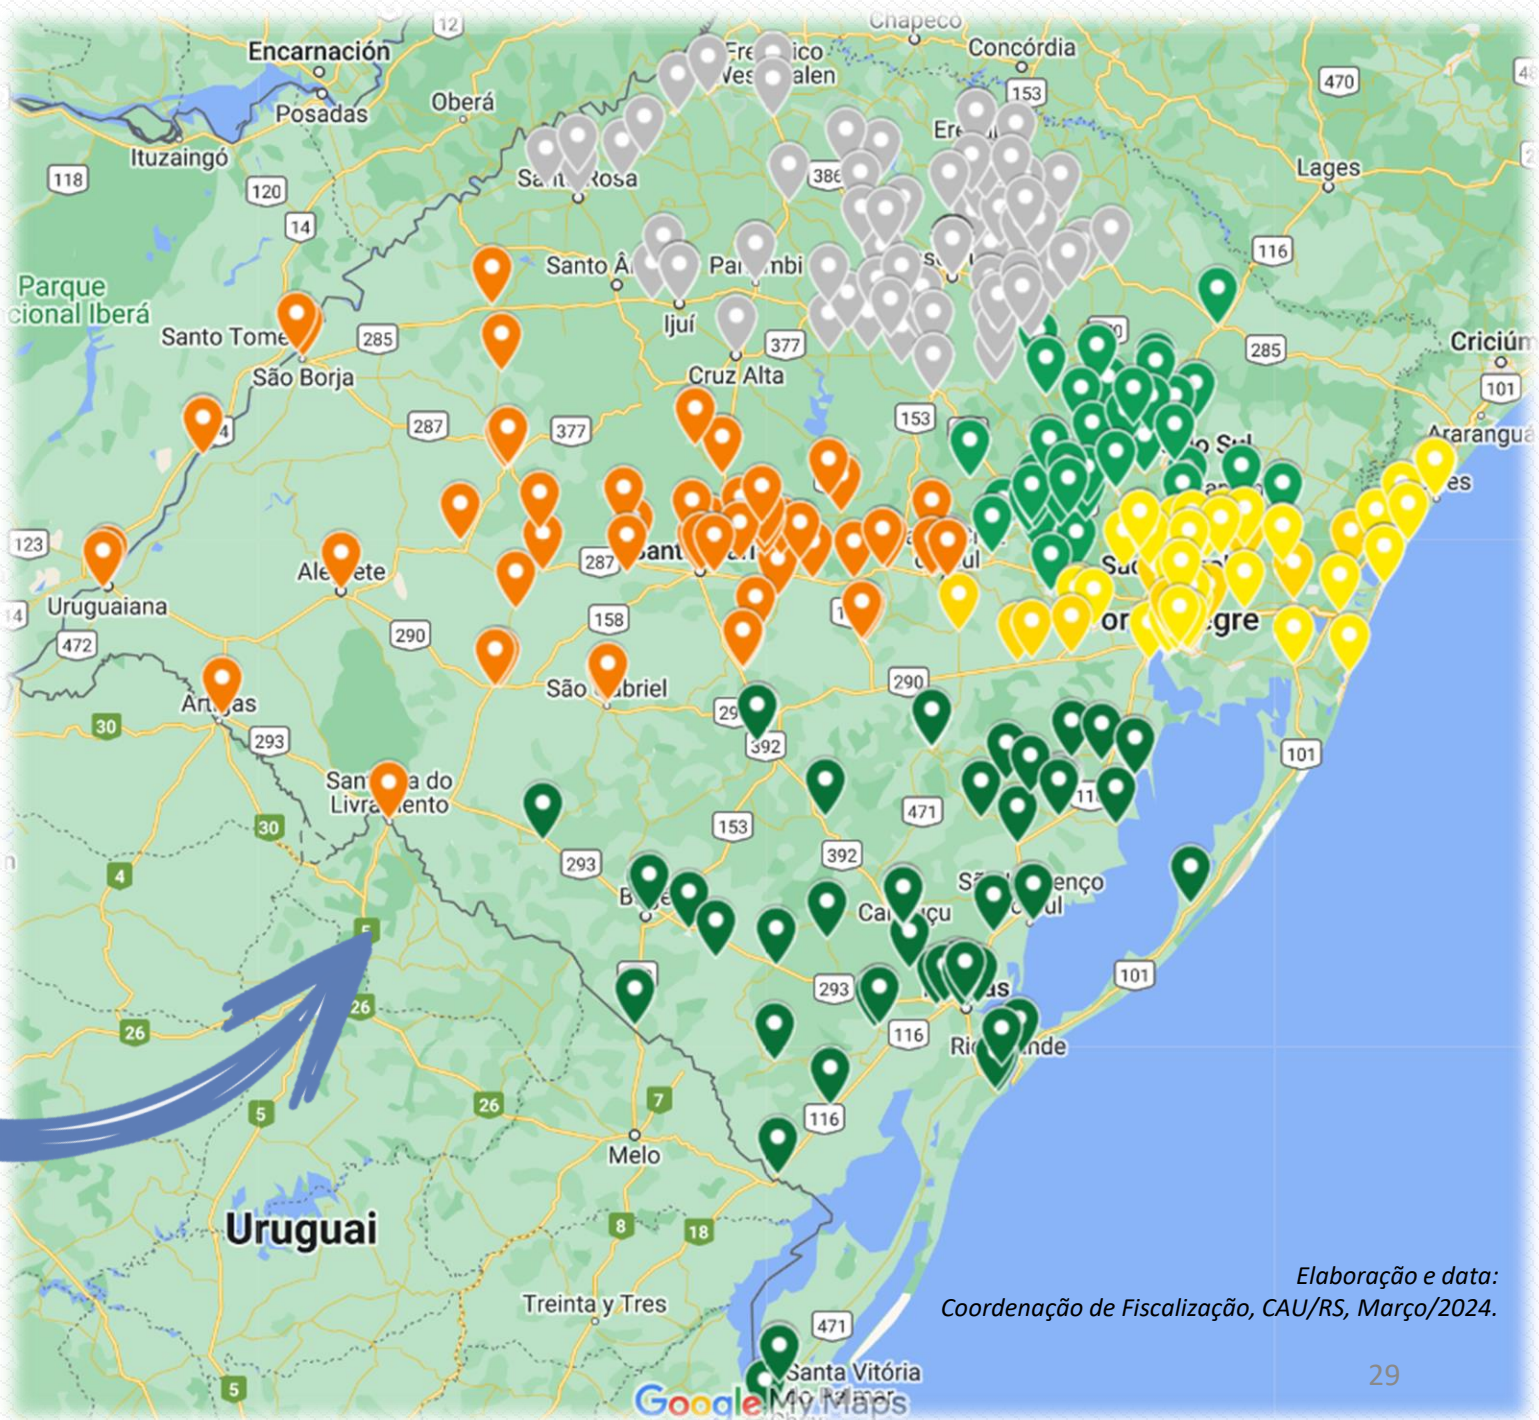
Chapecó
12
Encarnación
Fre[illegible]ico
Wes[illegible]alen
Concórdia
470
Posadas
Oberá
153
Ituzaingó
Ere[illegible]
Lages
118
120
Sa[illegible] Rosa
386
14
116
Parque
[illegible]cional Iberá
Santo Â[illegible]
Pa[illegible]mbi
Santo Tomé
285
Ijuí
285
Criciú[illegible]
São Borja
377
Cruz Alta
101
287
377
153
Araranguá
123
Uruguaiana
Ale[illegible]ete
287
472
290
158
São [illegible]briel
Ar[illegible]as
290
30
293
392
101
San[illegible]a do Livra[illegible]ento
471
30
153
392
4
293
Ca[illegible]çu
S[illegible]enço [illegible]ul
293
101
26
116
Ri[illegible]ande
5
26
7
116
Melo
8
18
Uruguai
Treinta y Tres
471
Santa Vitória
Google My Maps
5

Elaboração e data:
Coordenação de Fiscalização, CAU/RS, Março/2024.

29